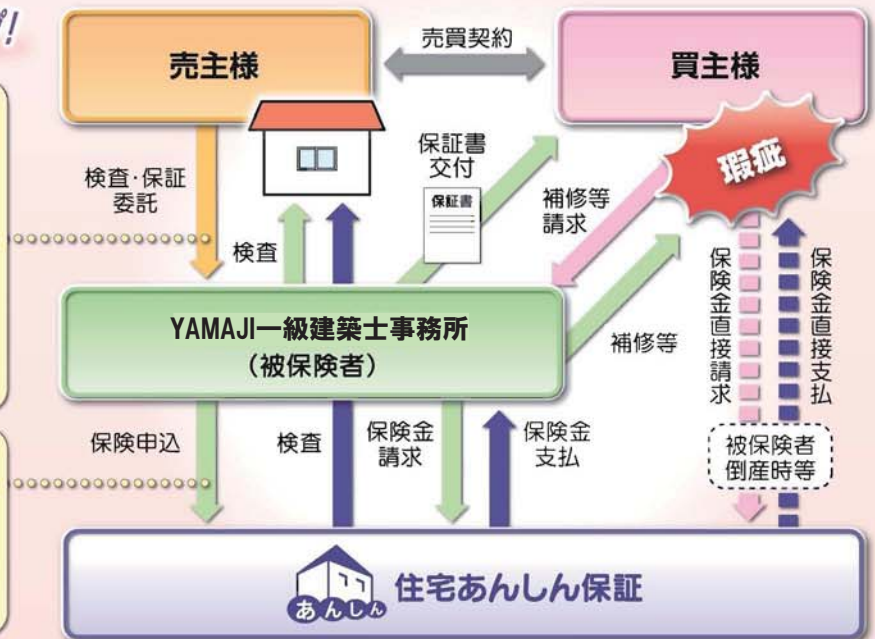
売主様

売買契約

買主様

検査·保証委託

保証書交付

保証書

瑕疵

補修等請求

検査

YAMAJI一級建築士事務所
（被保険者）

補修等

保険金直接請求

保険金直接支払

保険申込

検査

保険金請求

保険金支払

被保険者倒産時等

住宅あんしん保証

あんしん